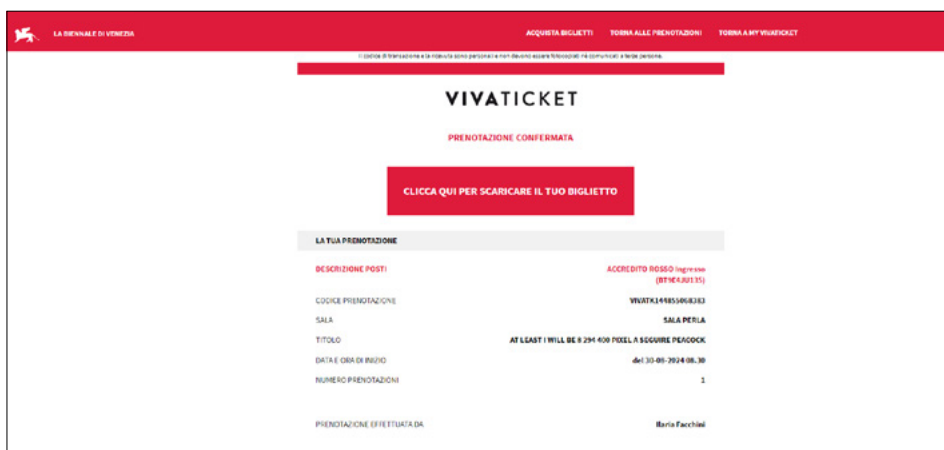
LA BIENNALE DI VENEZIA

ACQUISTA BIGLIETTI TORNA ALLE PRENOTAZIONI TORNA A MY VIVATICKET

Il codice di transazione e la ricevuta sono personali e non devono essere fotocopiati né comunicati a terze persone.

VIVATICKET

PRENOTAZIONE CONFERMATA

CLICCA QUI PER SCARICARE IL TUO BIGLIETTO

LA TUA PRENOTAZIONE

| | |
|---|---|
| DESCRIZIONE POSTI | ACCREDITO ROSSO Ingresso (BT1E4JU135) |
| CODICE PRENOTAZIONE | VIVATK144855068383 |
| SALA | SALA PERLA |
| TITOLO | AT LEAST I WILL BE 8 294 400 PIXEL A SEGUIRE PEACOCK |
| DATA E ORA DI INIZIO | del 30-08-2024 08.30 |
| NUMERO PRENOTAZIONI | 1 |
| PRENOTAZIONE EFFETTUATA DA | Ilaria Facchini |